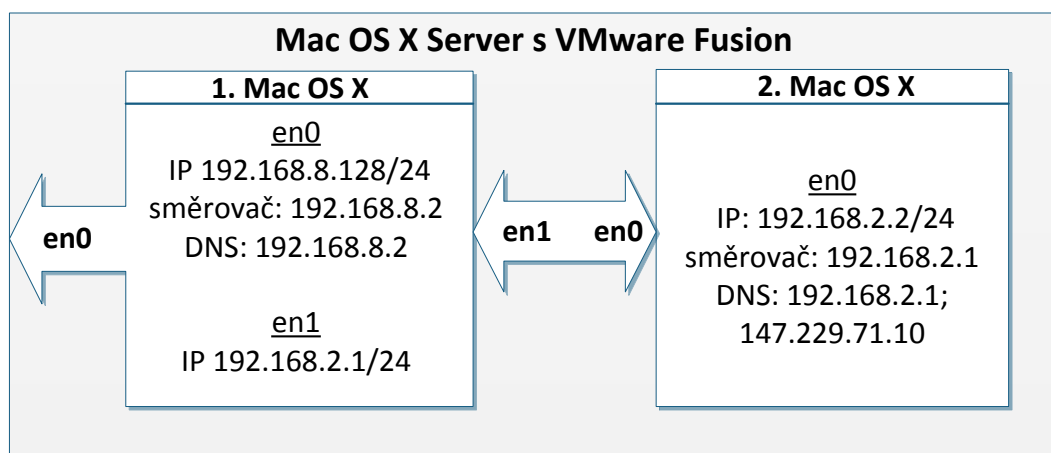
Mac OS X Server s VMware Fusion

1. Mac OS X

en0
IP 192.168.8.128/24
směrovač: 192.168.8.2
DNS: 192.168.8.2

en1
IP 192.168.2.1/24

en0

en1

en0

2. Mac OS X

en0
IP: 192.168.2.2/24
směrovač: 192.168.2.1
DNS: 192.168.2.1;
147.229.71.10